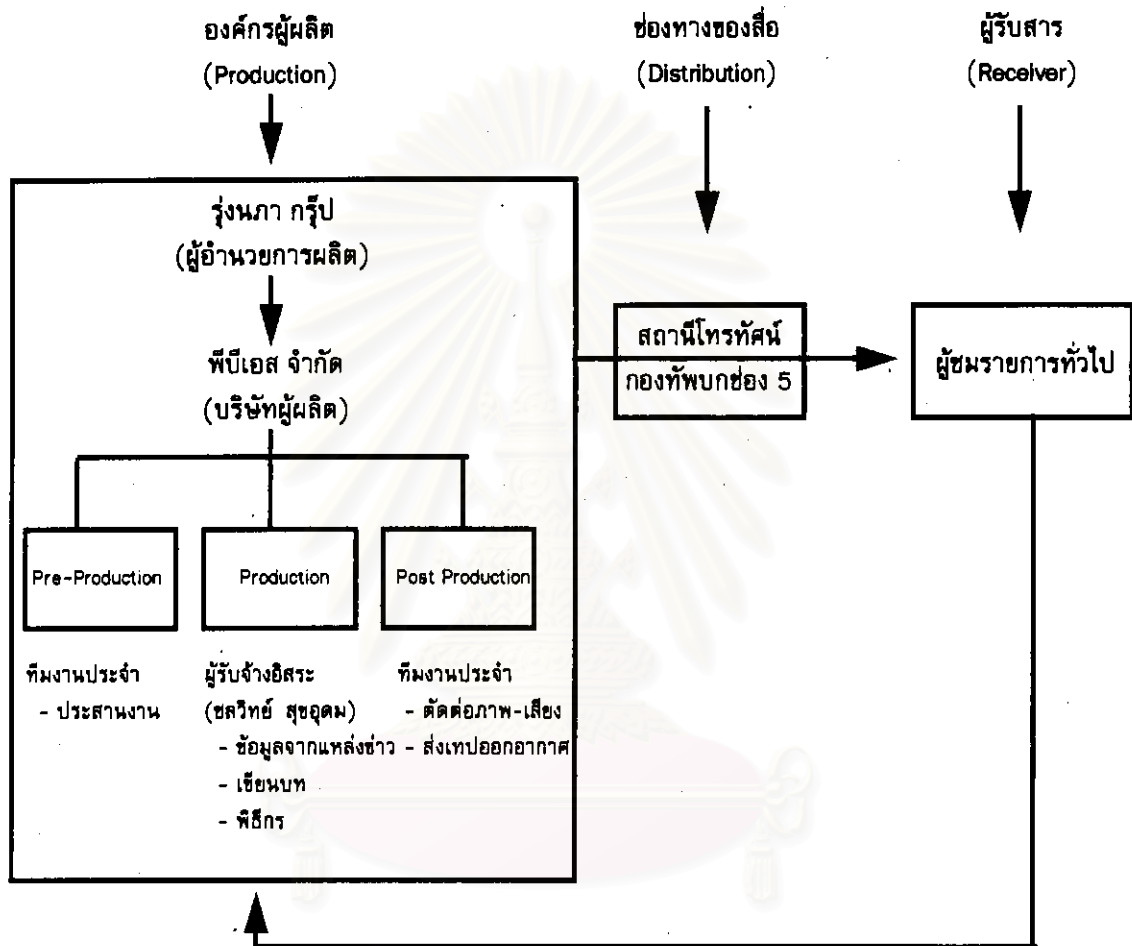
องค์กรผู้ผลิต
(Production)

ช่องทางของสื่อ
(Distribution)

ผู้รับสาร
(Receiver)

รุ่งนภา กรุ๊ป
(ผู้อำนวยการผลิต)

พีบีเอส จำกัด
(บริษัทผู้ผลิต)

สถานีโทรทัศน์
กองทัพบกช่อง 5

ผู้ชมรายการทั่วไป

Pre-Production

Production

Post Production

ทีมงานประจำ
- ประสานงาน

ผู้รับจ้างอิสระ
(ชลวิทย์ สุขอุดม)
- ข้อมูลจากแหล่งข่าว
- เขียนบท
- พิธีกร

ทีมงานประจำ
- ตัดต่อภาพ-เสียง
- ส่งเทปออกอากาศ